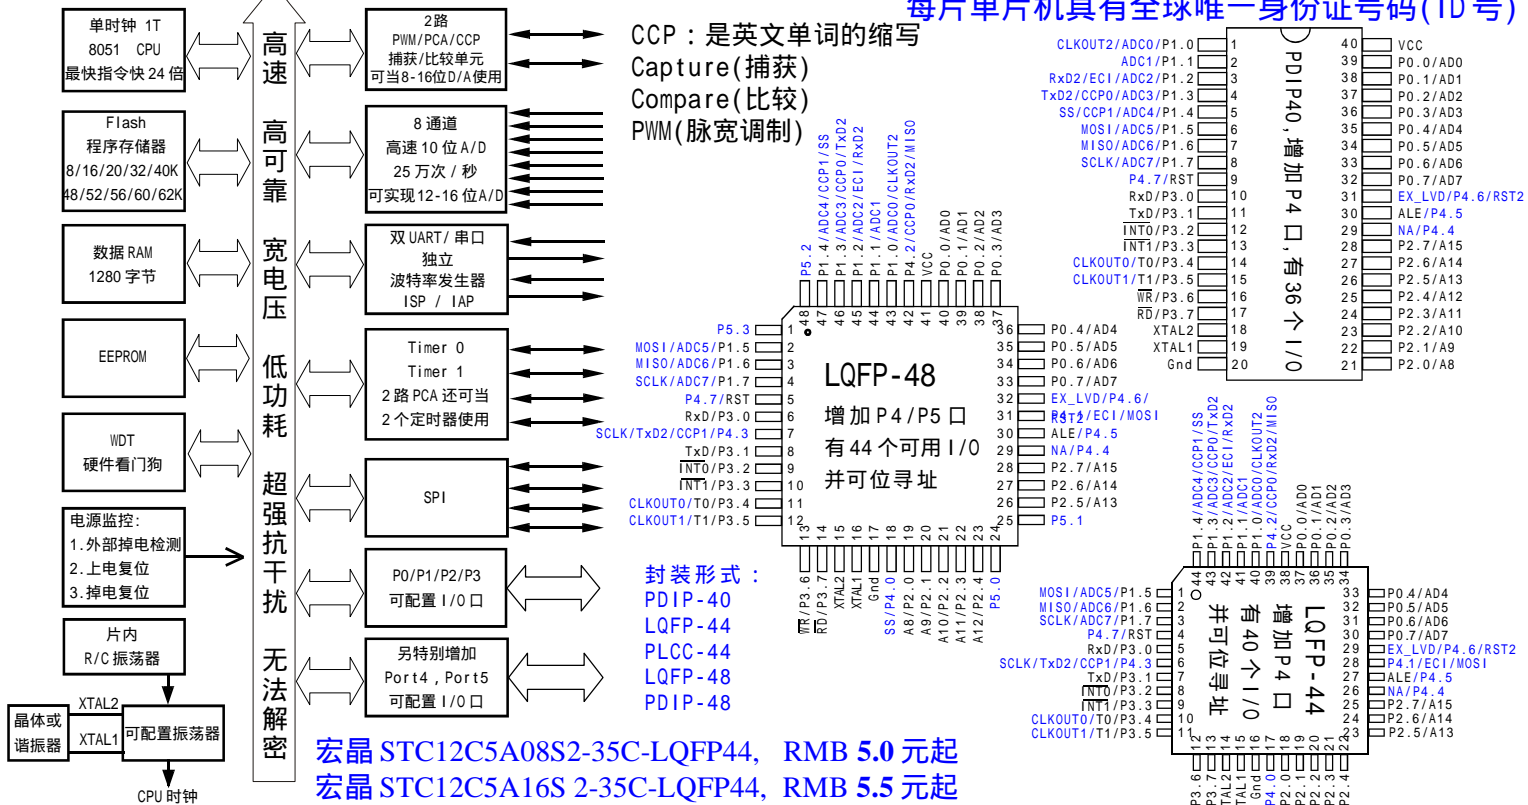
每片单片机具有全球唯一身份证号码(ID号)

单时钟 1T
8051 CPU
最快指令快 24 倍

Flash
程序存储器
8/16/20/32/40K
48/52/56/60/62K

数据 RAM
1280 字节

EEPROM

WDT
硬件看门狗

电源监控:
1.外部掉电检测
2.上电复位
3.掉电复位

片内
R/C 振荡器

晶体或
谐振器

XTAL2
XTAL1
可配置振荡器

CPU 时钟

高速 高可靠 宽电压 低功耗 超强抗干扰 无法解密

2路
PWM/PCA/CCP
捕获/比较单元
可当8-16位D/A使用

8 通道
高速 10 位 A/D
25 万次 / 秒
可实现12-16 位A/D

双 UART/ 串口
独立
波特率发生器
ISP / IAP

Timer 0
Timer 1
2 路 PCA 还可当
2 个定时器使用

SPI

P0/P1/P2/P3
可配置 I/O 口

另特别增加
Port4 , Port5
可配置 I/O 口

CCP：是英文单词的缩写
Capture(捕获)
Compare(比较)
PWM(脉宽调制)

P5.2
P1.4/ADC4/CCP1/SS
P1.3/ADC3/CCP0/TxD2
P1.2/ADC2/ECI/RxD2
P1.1/ADC1
P1.0/ADC0/CLKOUT2
P4.2/CCP0/RxD2/MISO
VCC
P0.0/AD0
P0.1/AD1
P0.2/AD2
P0.3/AD3

48 47 46 45 44 43 42 41 40 39 38 37

P5.3 1
MOSI/ADC5/P1.5 2
MISO/ADC6/P1.6 3
SCLK/ADC7/P1.7 4
P4.7/RST 5
RxD/P3.0 6
SCLK/TxD2/CCP1/P4.3 7
TxD/P3.1 8
INT0/P3.2 9
INT1/P3.3 10
CLKOUT0/T0/P3.4 11
CLKOUT1/T1/P3.5 12

LQFP-48
增加 P4/P5 口
有 44 个可用 I/O
并可位寻址

36 P0.4/AD4
35 P0.5/AD5
34 P0.6/AD6
33 P0.7/AD7
32 EX_LVD/P4.6/RST2
31 P4.1/ECI/MOSI
30 ALE/P4.5
29 NA/P4.4
28 P2.7/A15
27 P2.6/A14
26 P2.5/A13
25 P5.1

13 14 15 16 17 18 19 20 21 22 23 24
WR/P3.6
RD/P3.7
XTAL2
XTAL1
Gnd
SS/P4.0
A8/P2.0
A9/P2.1
A10/P2.2
A11/P2.3
A12/P2.4
P5.0

封装形式：
PDIP-40
LQFP-44
PLCC-44
LQFP-48
PDIP-48

宏晶 STC12C5A08S2-35C-LQFP44, RMB 5.0 元起
宏晶 STC12C5A16S 2-35C-LQFP44, RMB 5.5 元起

CLKOUT2/ADC0/P1.0 1
ADC1/P1.1 2
RxD2/ECI/ADC2/P1.2 3
TxD2/CCP0/ADC3/P1.3 4
SS/CCP1/ADC4/P1.4 5
MOSI/ADC5/P1.5 6
MISO/ADC6/P1.6 7
SCLK/ADC7/P1.7 8
P4.7/RST 9
RxD/P3.0 10
TxD/P3.1 11
INT0/P3.2 12
INT1/P3.3 13
CLKOUT0/T0/P3.4 14
CLKOUT1/T1/P3.5 15
WR/P3.6 16
RD/P3.7 17
XTAL2 18
XTAL1 19
Gnd 20

PDIP40，增加P4口，有36个I/O

40 VCC
39 P0.0/AD0
38 P0.1/AD1
37 P0.2/AD2
36 P0.3/AD3
35 P0.4/AD4
34 P0.5/AD5
33 P0.6/AD6
32 P0.7/AD7
31 EX_LVD/P4.6/RST2
30 ALE/P4.5
29 NA/P4.4
28 P2.7/A15
27 P2.6/A14
26 P2.5/A13
25 P2.4/A12
24 P2.3/A11
23 P2.2/A10
22 P2.1/A9
21 P2.0/A8

P1.4/ADC4/CCP1/SS
P1.3/ADC3/CCP0/TxD2
P1.2/ADC2/ECI/RxD2
P1.1/ADC1
P1.0/ADC0/CLKOUT2
P4.2/CCP0/RxD2/MISO
VCC
P0.0/AD0
P0.1/AD1
P0.2/AD2
P0.3/AD3

44 43 42 41 40 39 38 37 36 35 34

MOSI/ADC5/P1.5 1
MISO/ADC6/P1.6 2
SCLK/ADC7/P1.7 3
P4.7/RST 4
RxD/P3.0 5
SCLK/TxD2/CCP1/P4.3 6
TxD/P3.1 7
INT0/P3.2 8
INT1/P3.3 9
CLKOUT0/T0/P3.4 10
CLKOUT1/T1/P3.5 11

LQFP-44
增加 P4 口
有 40 个 I/O
并可位寻址

33 P0.4/AD4
32 P0.5/AD5
31 P0.6/AD6
30 P0.7/AD7
29 EX_LVD/P4.6/RST2
28 P4.1/ECI/MOSI
27 ALE/P4.5
26 NA/P4.4
25 P2.7/A15
24 P2.6/A14
23 P2.5/A13

12 13 14 15 16 17 18 19 20 21 22
P3.6
P3.7
XTAL2
XTAL1
Gnd
P4.0
P2.0
P2.1
P2.2
P2.3
P2.4